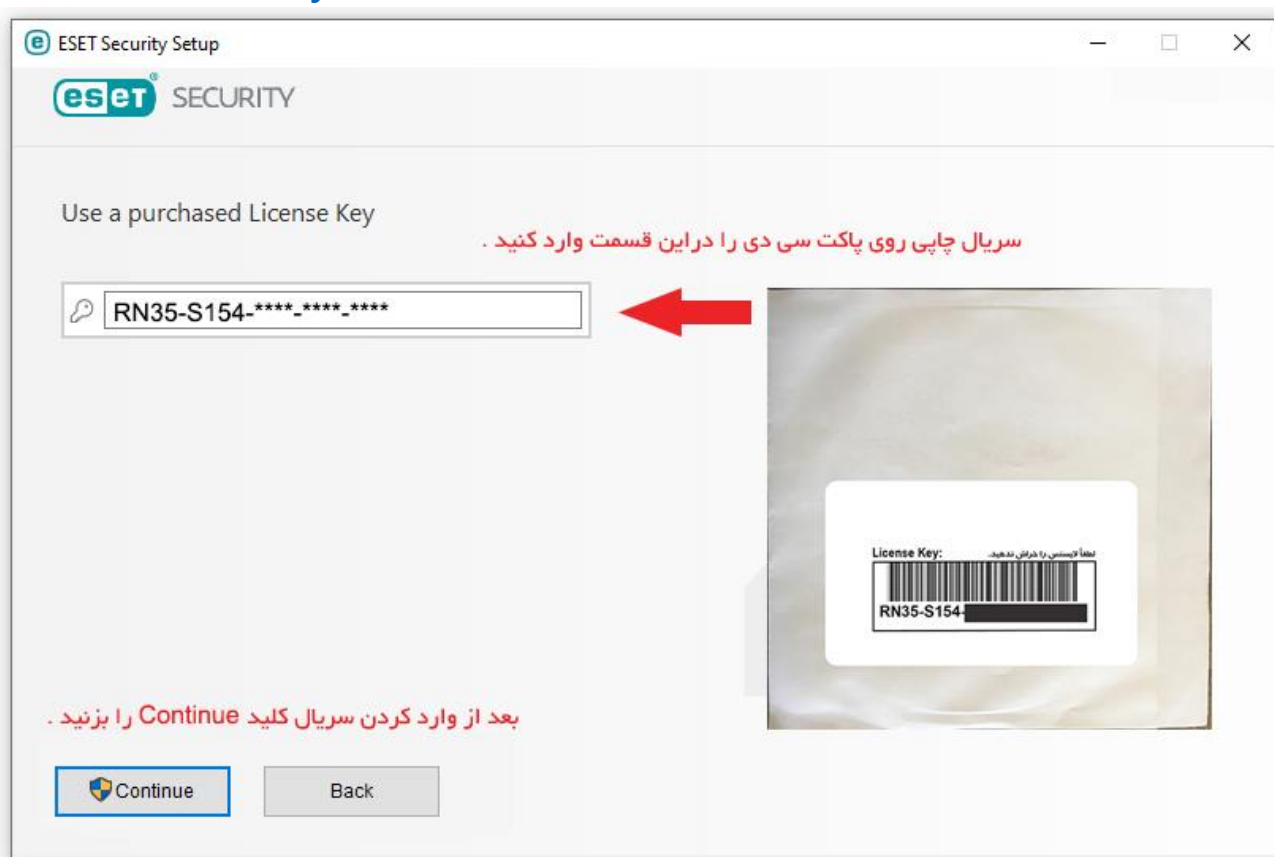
ESET Security Setup

eset SECURITY

Use a purchased License Key

سریال چاپی روی پاکت سی دی را دراین قسمت وارد کنید .

RN35-S154-****-****-****

License Key: لطفاً لایسنس را خراش ندهید.

RN35-S154-

بعد از وارد کردن سریال کلید Continue را بزنید .

Continue

Back